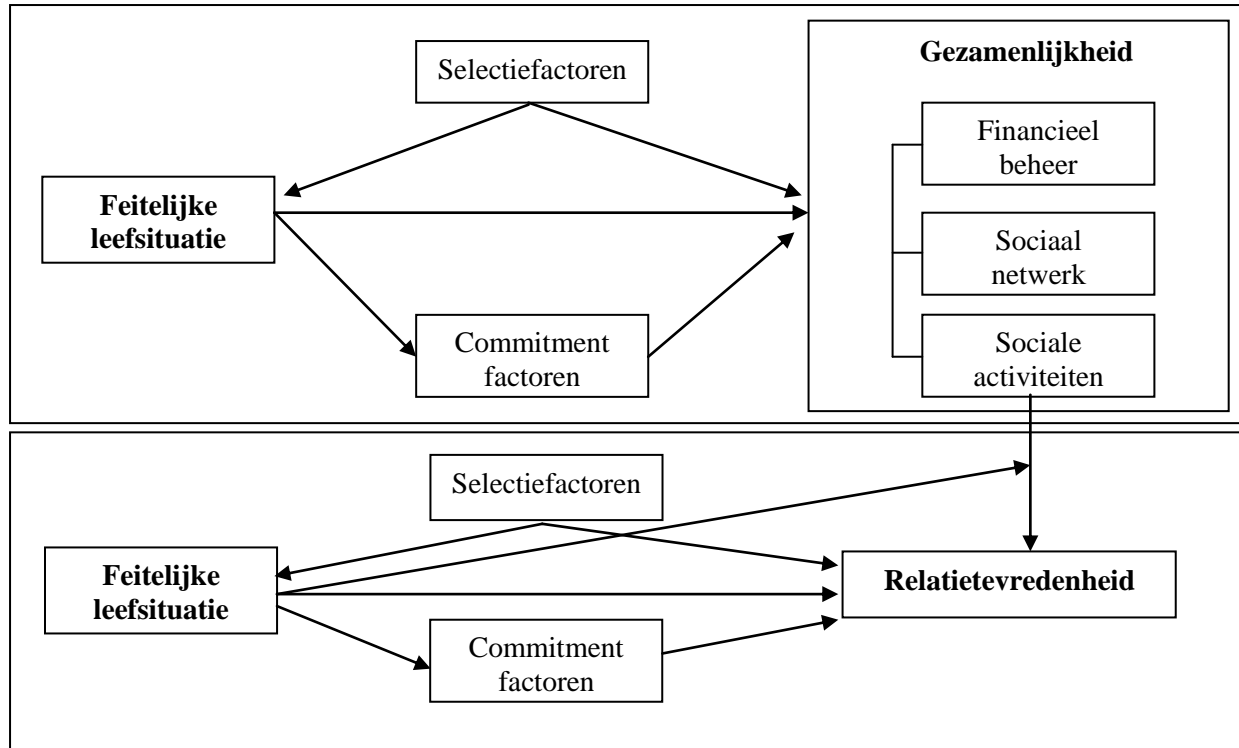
Selectiefactoren

Gezamenlijkheid

Financieel beheer

Feitelijke leefsituatie

Sociaal netwerk

Commitment factoren

Sociale activiteiten

Selectiefactoren

Feitelijke leefsituatie

Relatietevredenheid

Commitment factoren